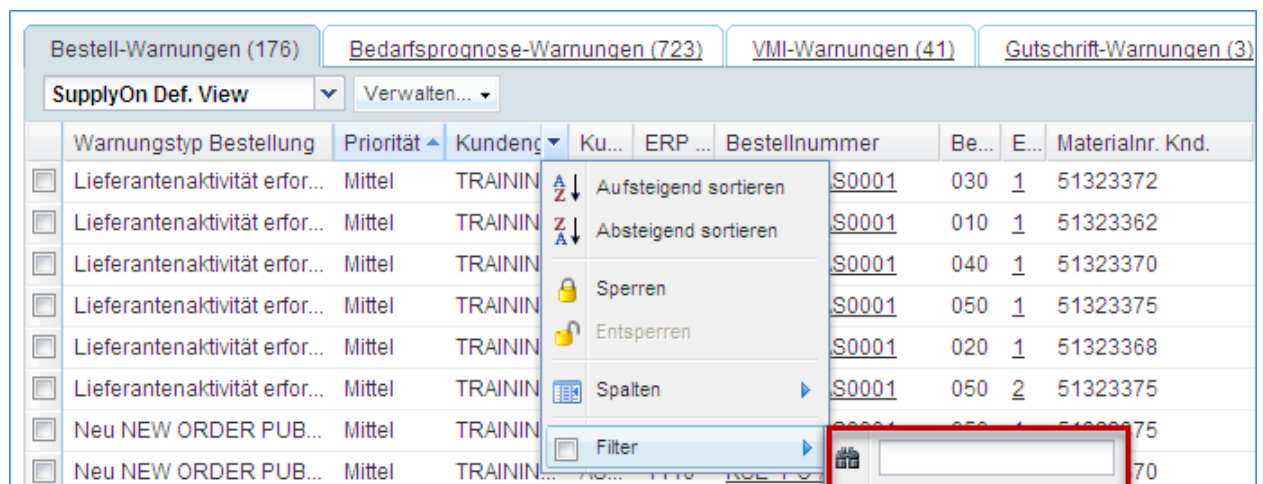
Bestell-Warnungen (176) | Bedarfsprognose-Warnungen (723) | VMI-Warnungen (41) | Gutschrift-Warnungen (3)

SupplyOn Def. View | Verwalten...

| | Warnungstyp Bestellung | Priorität | Kundeng | Ku... | ERP ... | Bestellnummer | Be... | E... | Materialnr. Knd. |
|---|---|---|---|---|---|---|---|---|---|
| | Lieferantenaktivität erfor... | Mittel | TRAININ | | | S0001 | 030 | 1 | 51323372 |
| | Lieferantenaktivität erfor... | Mittel | TRAININ | | | S0001 | 010 | 1 | 51323362 |
| | Lieferantenaktivität erfor... | Mittel | TRAININ | | | S0001 | 040 | 1 | 51323370 |
| | Lieferantenaktivität erfor... | Mittel | TRAININ | | | S0001 | 050 | 1 | 51323375 |
| | Lieferantenaktivität erfor... | Mittel | TRAININ | | | S0001 | 020 | 1 | 51323368 |
| | Lieferantenaktivität erfor... | Mittel | TRAININ | | | S0001 | 050 | 2 | 51323375 |
| | Neu NEW ORDER PUB... | Mittel | TRAININ | | | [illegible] | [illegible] | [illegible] | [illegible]75 |
| | Neu NEW ORDER PUB... | Mittel | TRAININ... | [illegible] | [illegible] | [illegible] | | | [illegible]70 |

Aufsteigend sortieren
Absteigend sortieren
Sperren
Entsperren
Spalten
Filter